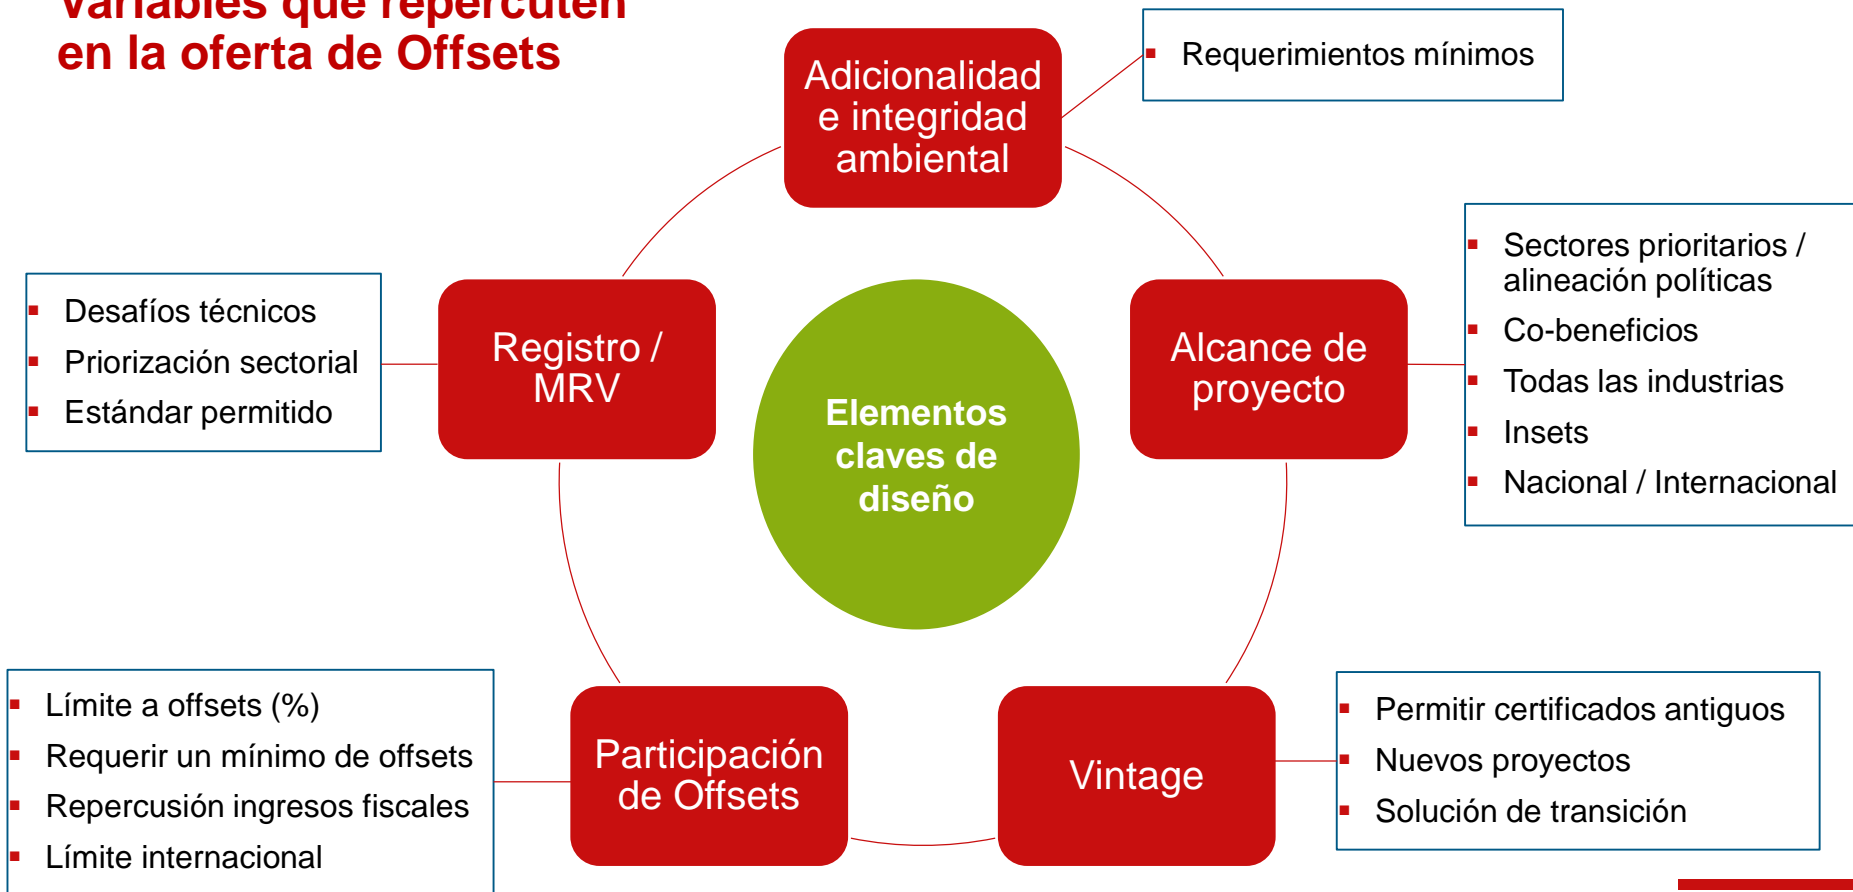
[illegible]
en la oferta de Offsets

Adicionalidad e integridad ambiental

Requerimientos mínimos

Registro / MRV

Desafíos técnicos
Priorización sectorial
Estándar permitido

Elementos claves de diseño

Alcance de proyecto

Sectores prioritarios / alineación políticas
Co-beneficios
Todas las industrias
Insets
Nacional / Internacional

Participación de Offsets

Límite a offsets (%)
Requerir un mínimo de offsets
Repercusión ingresos fiscales
Límite internacional

Vintage

Permitir certificados antiguos
Nuevos proyectos
Solución de transición